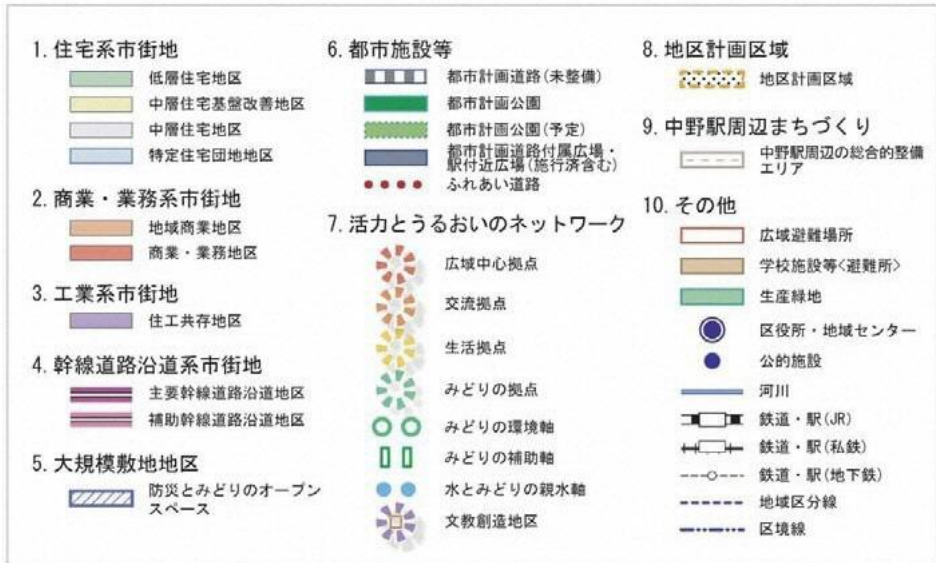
1. 住宅系市街地
低層住宅地区
中層住宅基盤改善地区
中層住宅地区
特定住宅団地地区

2. 商業・業務系市街地
地域商業地区
商業・業務地区

3. 工業系市街地
住工共存地区

4. 幹線道路沿道系市街地
主要幹線道路沿道地区
補助幹線道路沿道地区

5. 大規模敷地地区
防災とみどりのオープンスペース

6. 都市施設等
都市計画道路（未整備）
都市計画公園
都市計画公園（予定）
都市計画道路付属広場・駅付近広場（施行済含む）
ふれあい道路

7. 活力とうるおいのネットワーク
広域中心拠点
交流拠点
生活拠点
みどりの拠点
みどりの環境軸
みどりの補助軸
水とみどりの親水軸
文教創造地区

8. 地区計画区域
地区計画区域

9. 中野駅周辺まちづくり
中野駅周辺の総合的整備エリア

10. その他
広域避難場所
学校施設等<避難所>
生産緑地
区役所・地域センター
公的施設
河川
鉄道・駅（JR）
鉄道・駅（私鉄）
鉄道・駅（地下鉄）
地域区分線
区境線